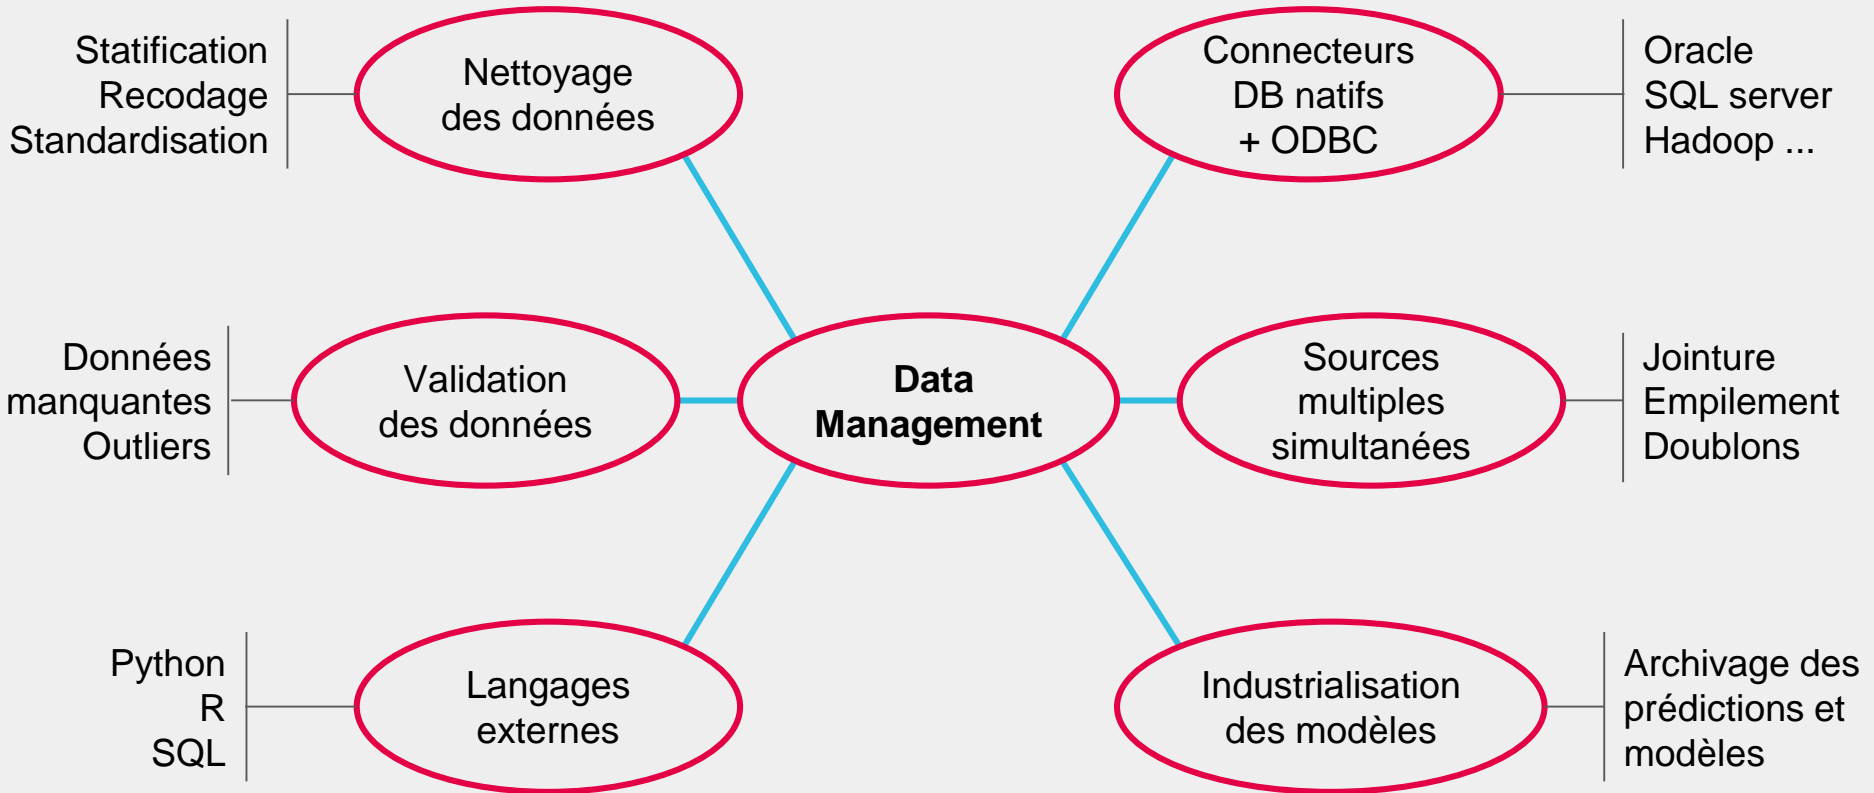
Statification
Recodage
Standardisation

Nettoyage des données

Connecteurs DB natifs + ODBC

Oracle
SQL server
Hadoop ...

Données manquantes
Outliers

Validation des données

Data Management

Sources multiples simultanées

Jointure
Empilement
Doublons

Python
R
SQL

Langages externes

Industrialisation des modèles

Archivage des prédictions et modèles